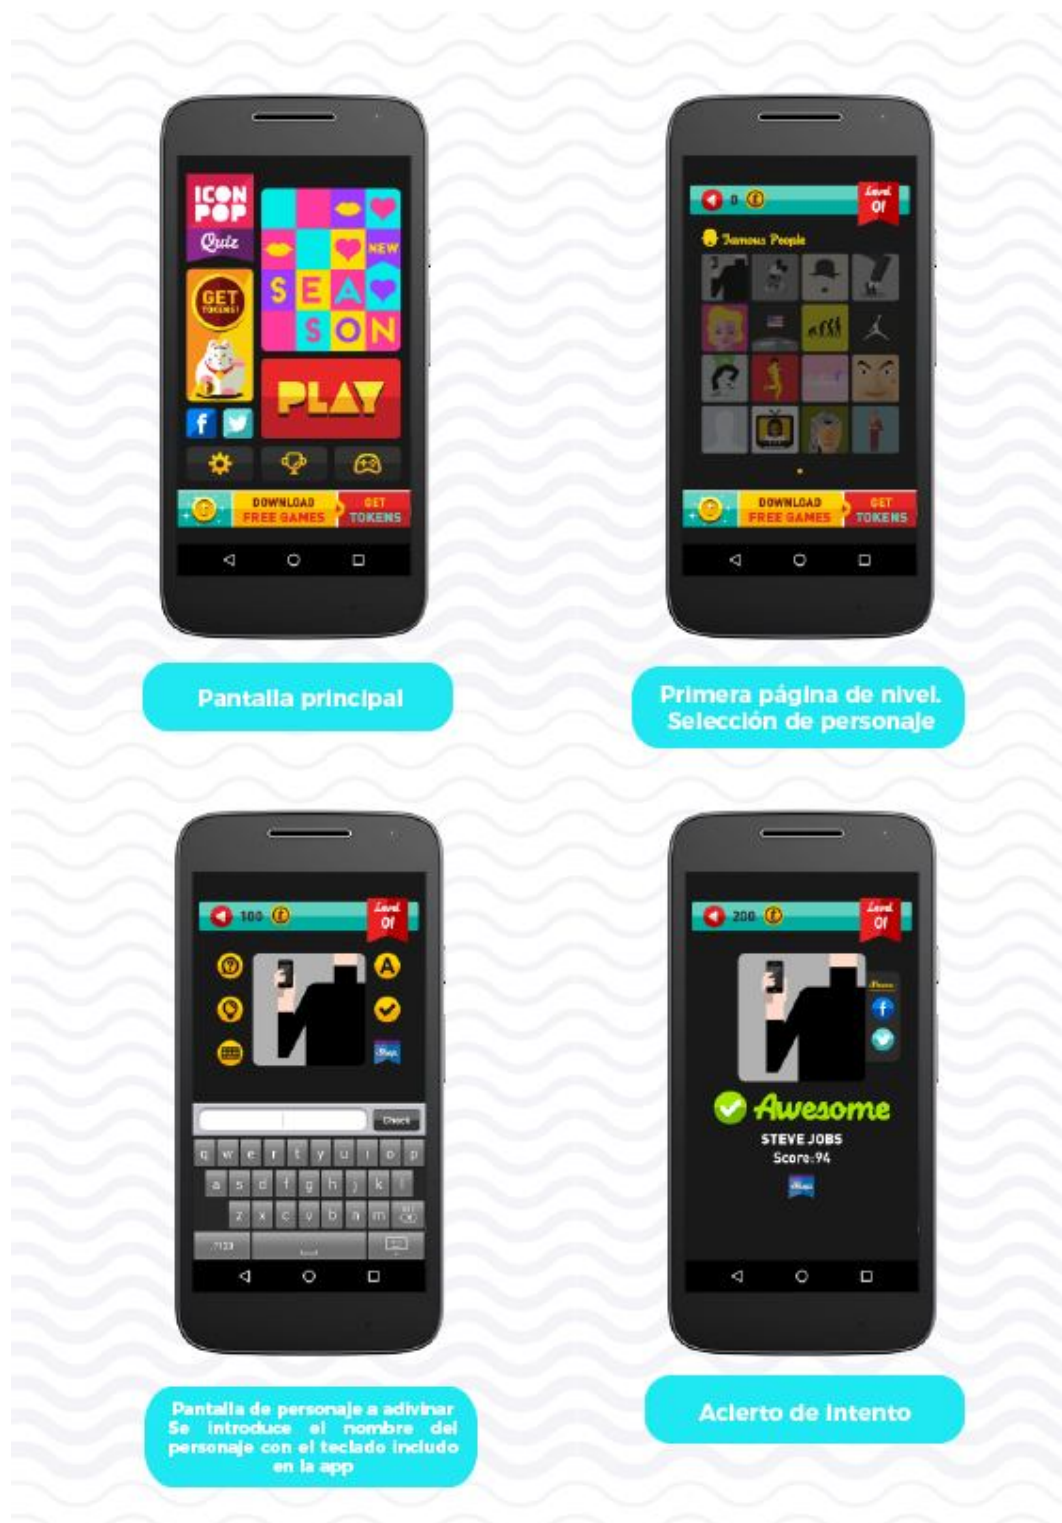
ICON POP Quiz

NEW SEASON

GET TOKENS!

PLAY

DOWNLOAD FREE GAMES

GET TOKENS

Pantalla principal

0

Level 01

Famous People

DOWNLOAD FREE GAMES

GET TOKENS

Primera página de nivel. Selección de personaje

100

Level 01

Check

q w e r t y u i o p

a s d f g h j k l

z x c v b n m

?123

Pantalla de personaje a adivinar Se introduce el nombre del personaje con el teclado incluido en la app

200

Level 01

Awesome

STEVE JOBS

Score: 94

Acierto de intento